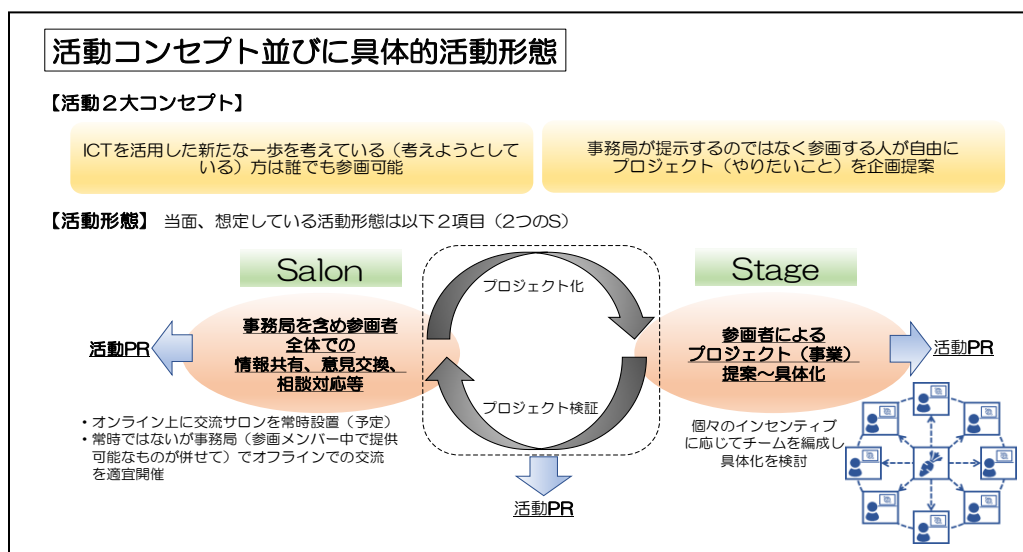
活動コンセプト並びに具体的活動形態

【活動２大コンセプト】

ICTを活用した新たな一歩を考えている（考えようとしている）方は誰でも参画可能

事務局が提示するのではなく参画する人が自由にプロジェクト（やりたいこと）を企画提案

【活動形態】 当面、想定している活動形態は以下２項目（2つのS）

Salon

Stage

プロジェクト化

プロジェクト検証

活動PR

事務局を含め参画者全体での情報共有、意見交換、相談対応等

参画者によるプロジェクト（事業）提案～具体化

活動PR

・オンライン上に交流サロンを常時設置（予定）
・常時ではないが事務局（参画メンバー中で提供可能なものが併せて）でオフラインでの交流を適宜開催

活動PR

個々のインセンティブに応じてチームを編成し具体化を検討